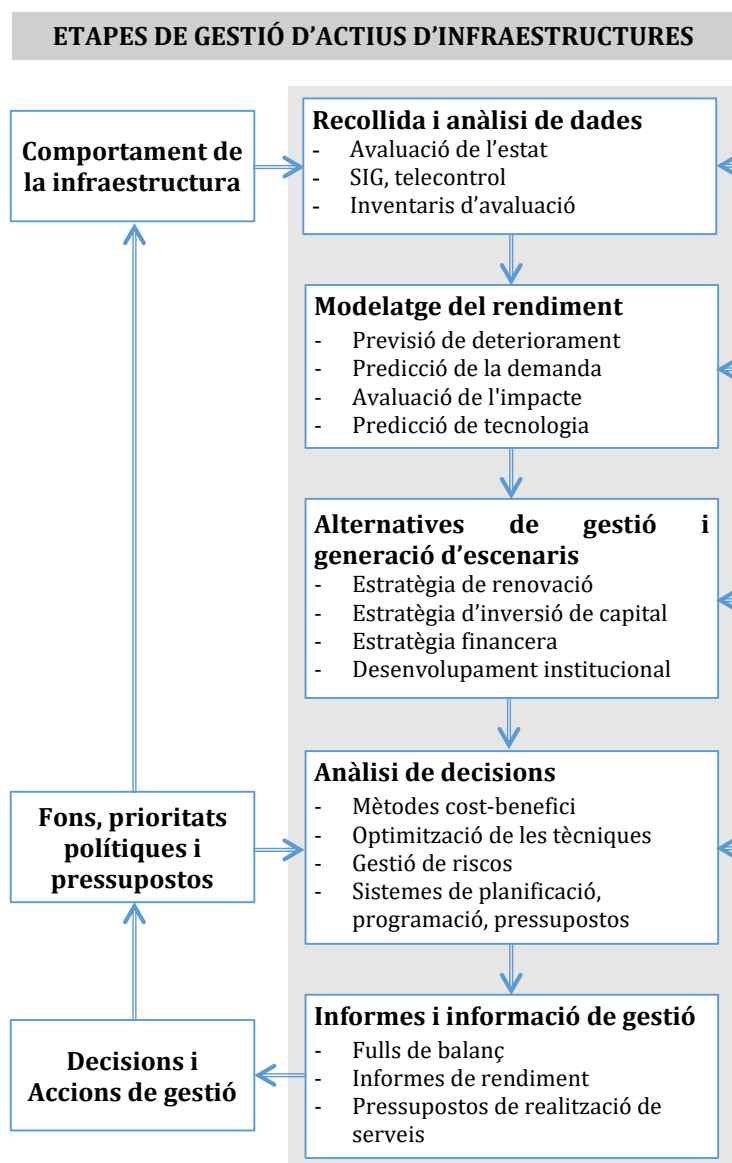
ETAPES DE GESTIÓ D'ACTIUS D'INFRAESTRUCTURES

Comportament de la infraestructura

Recollida i anàlisi de dades
- Avaluació de l'estat
- SIG, telecontrol
- Inventaris d'avaluació

Modelatge del rendiment
- Previsió de deteriorament
- Predicció de la demanda
- Avaluació de l'impacte
- Predicció de tecnologia

Alternatives de gestió i generació d'escenaris
- Estratègia de renovació
- Estratègia d'inversió de capital
- Estratègia financera
- Desenvolupament institucional

Fons, prioritats polítiques i pressupostos

Anàlisi de decisions
- Mètodes cost-benefici
- Optimització de les tècniques
- Gestió de riscos
- Sistemes de planificació, programació, pressupostos

Decisions i Accions de gestió

Informes i informació de gestió
- Fulls de balanç
- Informes de rendiment
- Pressupostos de realització de serveis